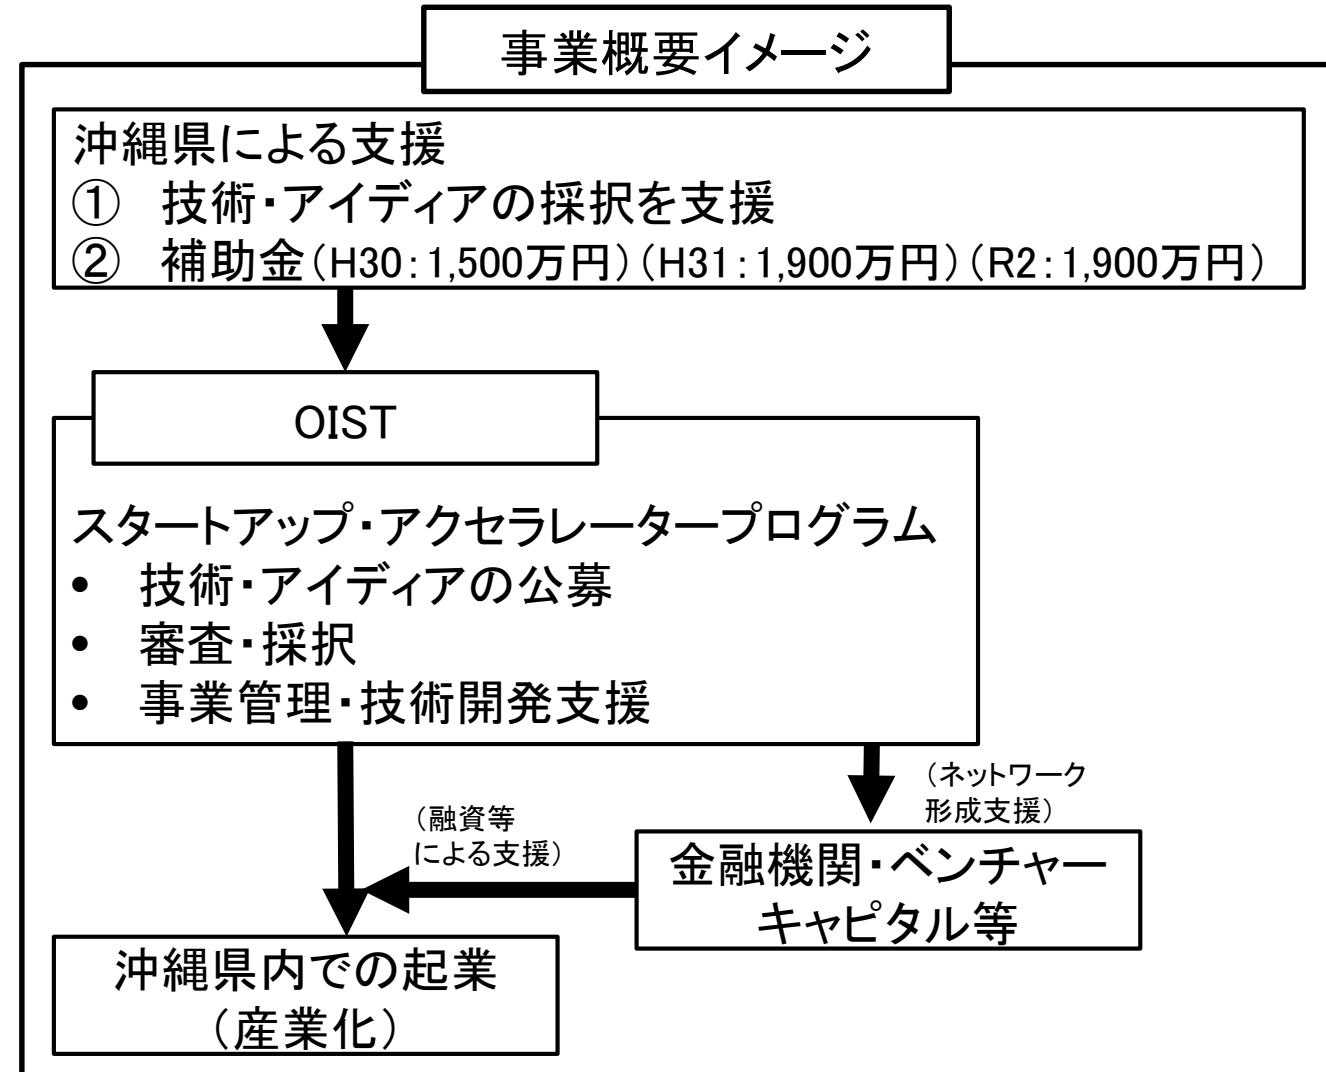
事業概要イメージ

沖縄県による支援
① 技術･アイディアの採択を支援
② 補助金（H30：1,500万円）（H31：1,900万円）（R2：1,900万円）

OIST

スタートアップ･アクセラレータープログラム
• 技術･アイディアの公募
• 審査･採択
• 事業管理･技術開発支援

（ネットワーク形成支援）

（融資等による支援）

金融機関･ベンチャーキャピタル等

沖縄県内での起業（産業化）